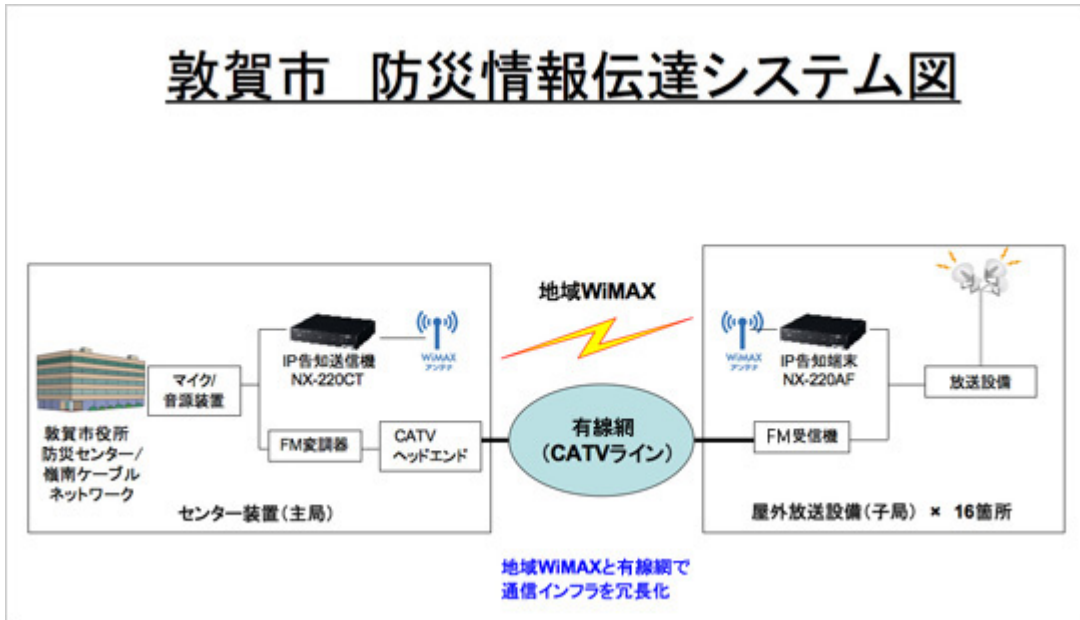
敦賀市　防災情報伝達システム図

地域WiMAX

マイク/音源装置

IP告知送信機
NX-220CT

WiMAX
アンテナ

敦賀市役所
防災センター/
嶺南ケーブル
ネットワーク

FM変調器

CATV
ヘッドエンド

センター装置（主局）

有線網
（CATVライン）

WiMAX
アンテナ

IP告知端末
NX-220AF

放送設備

FM受信機

屋外放送設備（子局）× 16箇所

地域WiMAXと有線網で
通信インフラを冗長化